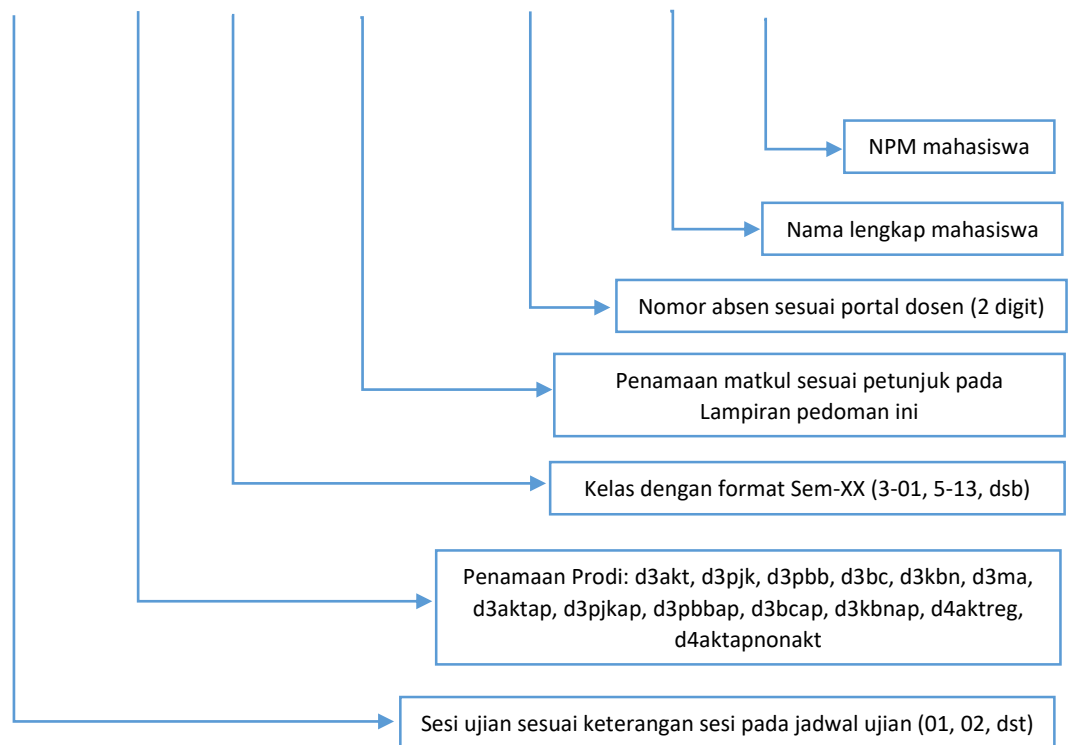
NPM mahasiswa

Nama lengkap mahasiswa

Nomor absen sesuai portal dosen (2 digit)

Penamaan matkul sesuai petunjuk pada Lampiran pedoman ini

Kelas dengan format Sem-XX (3-01, 5-13, dsb)

Penamaan Prodi: d3akt, d3pjk, d3pbb, d3bc, d3kbn, d3ma, d3aktap, d3pjkap, d3pbbap, d3bcap, d3kbnap, d4aktreg, d4aktapnonakt

Sesi ujian sesuai keterangan sesi pada jadwal ujian (01, 02, dst)